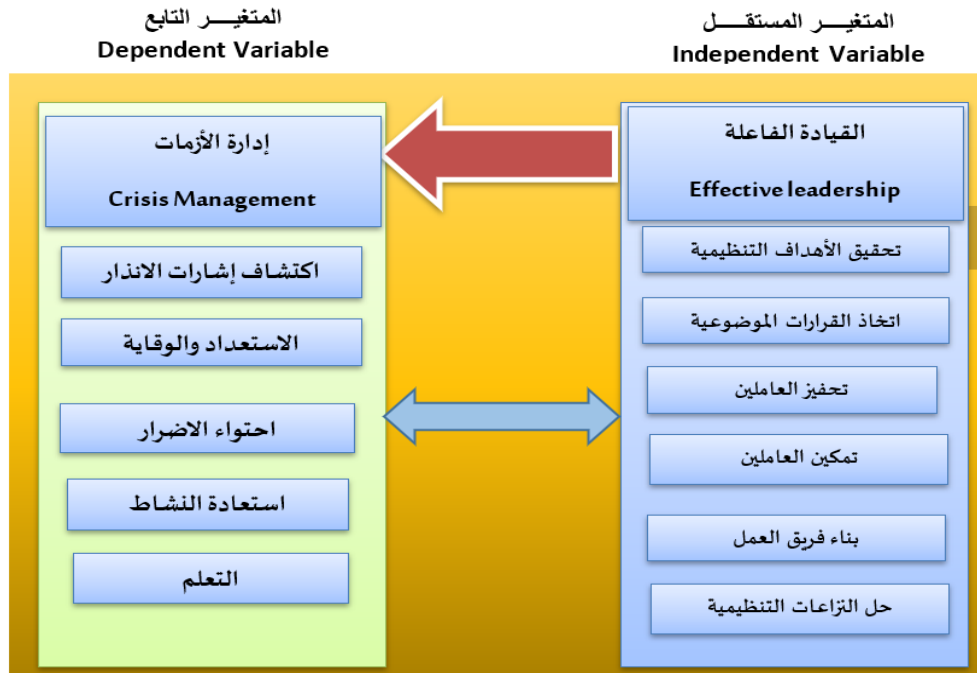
المتغيــر المستقــل
Independent Variable

القيادة الفاعلة
Effective leadership

تحقيق الأهداف التنظيمية

اتخاذ القرارات الموضوعية

تحفيز العاملين

تمكين العاملين

بناء فريق العمل

حل النزاعات التنظيمية

المتغيــر التابع
Dependent Variable

إدارة الأزمات
Crisis Management

اكتشاف إشارات الانذار

الاستعداد والوقاية

احتواء الاضرار

استعادة النشاط

التعلم